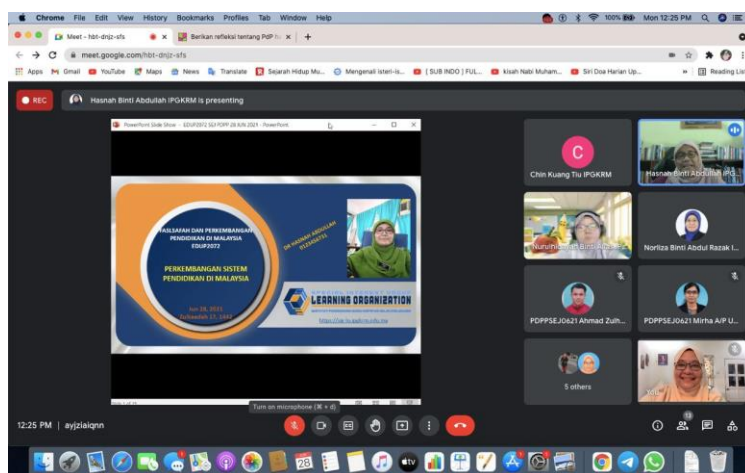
Chrome File Edit View History Bookmarks Profiles Tab Window Help

100% Mon 12:25 PM

Meet - hbt-dnjz-sfs

Berikan refleksi tentang PdP hu

meet.google.com/hbt-dnjz-sfs

Apps Gmail YouTube Maps News Translate Sejarah Hidup Mu... Mengenali isteri-is... [ SUB INDO ] FUL... kisah Nabi Muham... Siri Doa Harian Up... Reading List

REC

Hasnah Binti Abdullah IPGKRM is presenting

PowerPoint Slide Show - EDUP2072 SEJ PDPP 28 JUN 2021 - PowerPoint

FALSAFAH DAN PERKEMBANGAN PENDIDIKAN DI MALAYSIA EDUP2072

PERKEMBANGAN SISTEM PENDIDIKAN DI MALAYSIA

Jun 28, 2021 Zulkaedah 17, 1442

DR HASNAH ABDULLAH

LEARNING ORGANIZATION

Chin Kuang Tiu IPGKRM

Hasnah Binti Abdullah IPG...

Nurulhidayah Binti Abdul...

Norliza Binti Abdul Razak I...

PDPPSEJ0621 Ahmad Zulh...

PDPPSEJ0621 Mirha A/P U...

5 others

You

Turn on microphone (⌘ + d)

12:25 PM | ayjziaiqnn

13

28